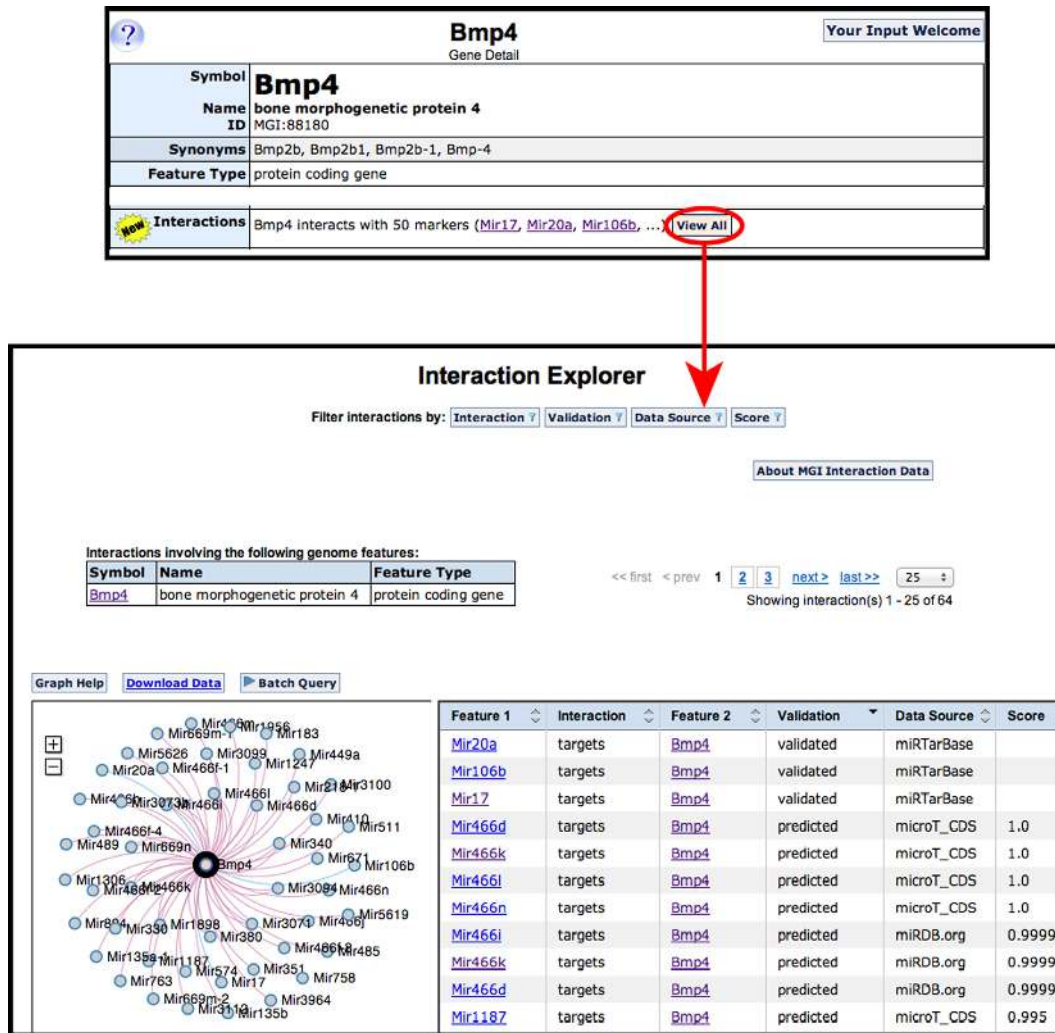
?

Bmp4
Gene Detail

Your Input Welcome

| Symbol | Bmp4 |
|---|---|
| Name | bone morphogenetic protein 4 |
| ID | MGI:88180 |
| Synonyms | Bmp2b, Bmp2b1, Bmp2b-1, Bmp-4 |
| Feature Type | protein coding gene |
| New Interactions | Bmp4 interacts with 50 markers (Mir17, Mir20a, Mir106b, ...) View All |

Interaction Explorer

Filter interactions by: Interaction Validation Data Source Score

About MGI Interaction Data

Interactions involving the following genome features:

| Symbol | Name | Feature Type |
|---|---|---|
| Bmp4 | bone morphogenetic protein 4 | protein coding gene |

<< first < prev 1 2 3 next > last >> 25
Showing interaction(s) 1 - 25 of 64

Graph Help Download Data Batch Query

Mir466m Mir669m-1 Mir1956 Mir183 Mir5626 Mir3099 Mir449a Mir20a Mir466f-1 Mir1247 Mir218 Mir3100 Mir466l Mir466d Mir3073a Mir466i Mir410 Mir511 Mir466f-4 Mir489 Mir669n Mir340 Mir671 Mir106b Bmp4 Mir1306 Mir466k Mir3084 Mir466n Mir5619 Mir330 Mir1898 Mir3071 Mir466j Mir380 Mir1187 Mir466f Mir485 Mir574 Mir351 Mir17 Mir758 Mir763 Mir669m-2 Mir3964 Mir135b

| Feature 1 | Interaction | Feature 2 | Validation | Data Source | Score |
|---|---|---|---|---|---|
| Mir20a | targets | Bmp4 | validated | miRTarBase | |
| Mir106b | targets | Bmp4 | validated | miRTarBase | |
| Mir17 | targets | Bmp4 | validated | miRTarBase | |
| Mir466d | targets | Bmp4 | predicted | microT_CDS | 1.0 |
| Mir466k | targets | Bmp4 | predicted | microT_CDS | 1.0 |
| Mir466l | targets | Bmp4 | predicted | microT_CDS | 1.0 |
| Mir466n | targets | Bmp4 | predicted | microT_CDS | 1.0 |
| Mir466i | targets | Bmp4 | predicted | miRDB.org | 0.9999 |
| Mir466k | targets | Bmp4 | predicted | miRDB.org | 0.9999 |
| Mir466d | targets | Bmp4 | predicted | miRDB.org | 0.9999 |
| Mir1187 | targets | Bmp4 | predicted | microT_CDS | 0.995 |